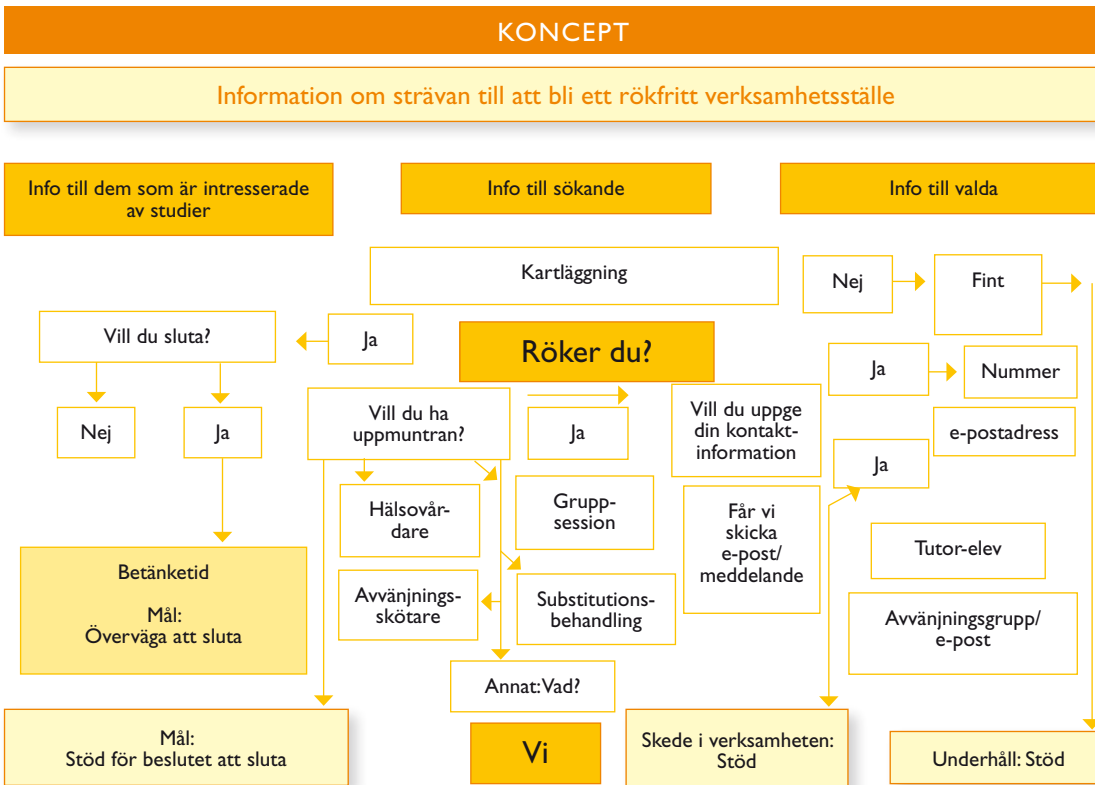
KONCEPT

Information om strävan till att bli ett rökfritt verksamhetsställe

Info till dem som är intresserade av studier

Info till sökande

Info till valda

Kartläggning

Nej

Fint

Vill du sluta?

Ja

Röker du?

Ja

Nummer

Nej

Ja

Vill du ha uppmuntran?

Ja

Vill du uppge din kontaktinformation

e-postadress

Ja

Hälsovårdare

Gruppsession

Får vi skicka e-post/meddelande

Tutor-elev

Betänketid

Mål: Överväga att sluta

Avvänjningsskötare

Substitutionsbehandling

Avvänjningsgrupp/e-post

Annat: Vad?

Mål: Stöd för beslutet att sluta

Vi

Skede i verksamheten: Stöd

Underhåll: Stöd